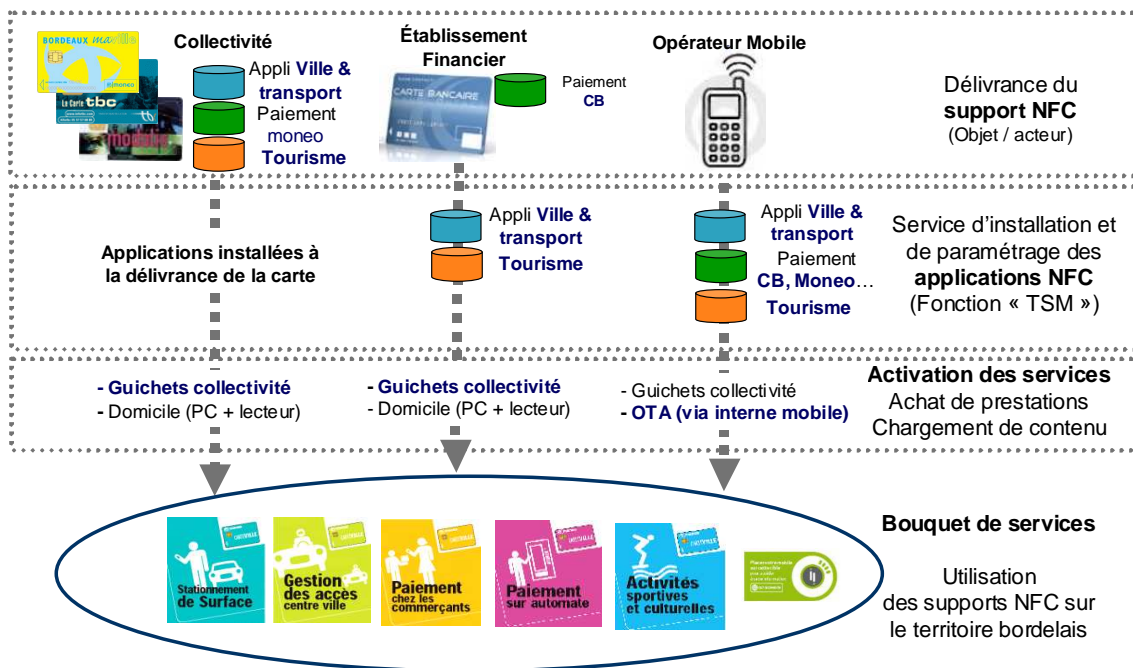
BORDEAUX
La Carte tbc

Collectivité
Appli Ville & transport
Paiement moneo
Tourisme

Établissement Financier
CARTE BANCAIRE
Paiement CB

Opérateur Mobile

Délivrance du support NFC (Objet / acteur)

Applications installées à la délivrance de la carte

Appli Ville & transport
Tourisme

Appli Ville & transport
Paiement CB, Moneo…
Tourisme

Service d'installation et de paramétrage des applications NFC (Fonction « TSM »)

- Guichets collectivité
- Domicile (PC + lecteur)

- Guichets collectivité
- Domicile (PC + lecteur)

- Guichets collectivité
- OTA (via interne mobile)

Activation des services
Achat de prestations
Chargement de contenu

Stationnement de Surface
Gestion des accès centre ville
Paiement chez les commerçants
Paiement sur automate
Activités sportives et culturelles

Bouquet de services

Utilisation des supports NFC sur le territoire bordelais